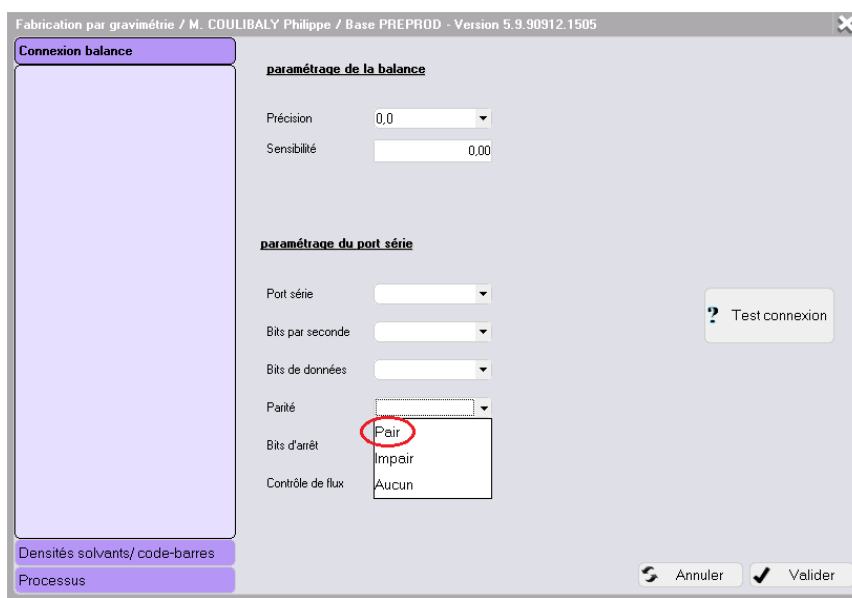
Fabrication par gravimétrie / M. COULIBALY Philippe / Base PREPROD - Version 5.9.90912.1505

Connexion balance

paramétrage de la balance

Précision 0,0

Sensibilité 0,00

paramétrage du port série

Port série

Bits par seconde

Bits de données

Parité

Pair
Impair
Aucun

Bits d'arrêt

Contrôle de flux

? Test connexion

Densités solvants/ code-barres

Processus

Annuler

Valider